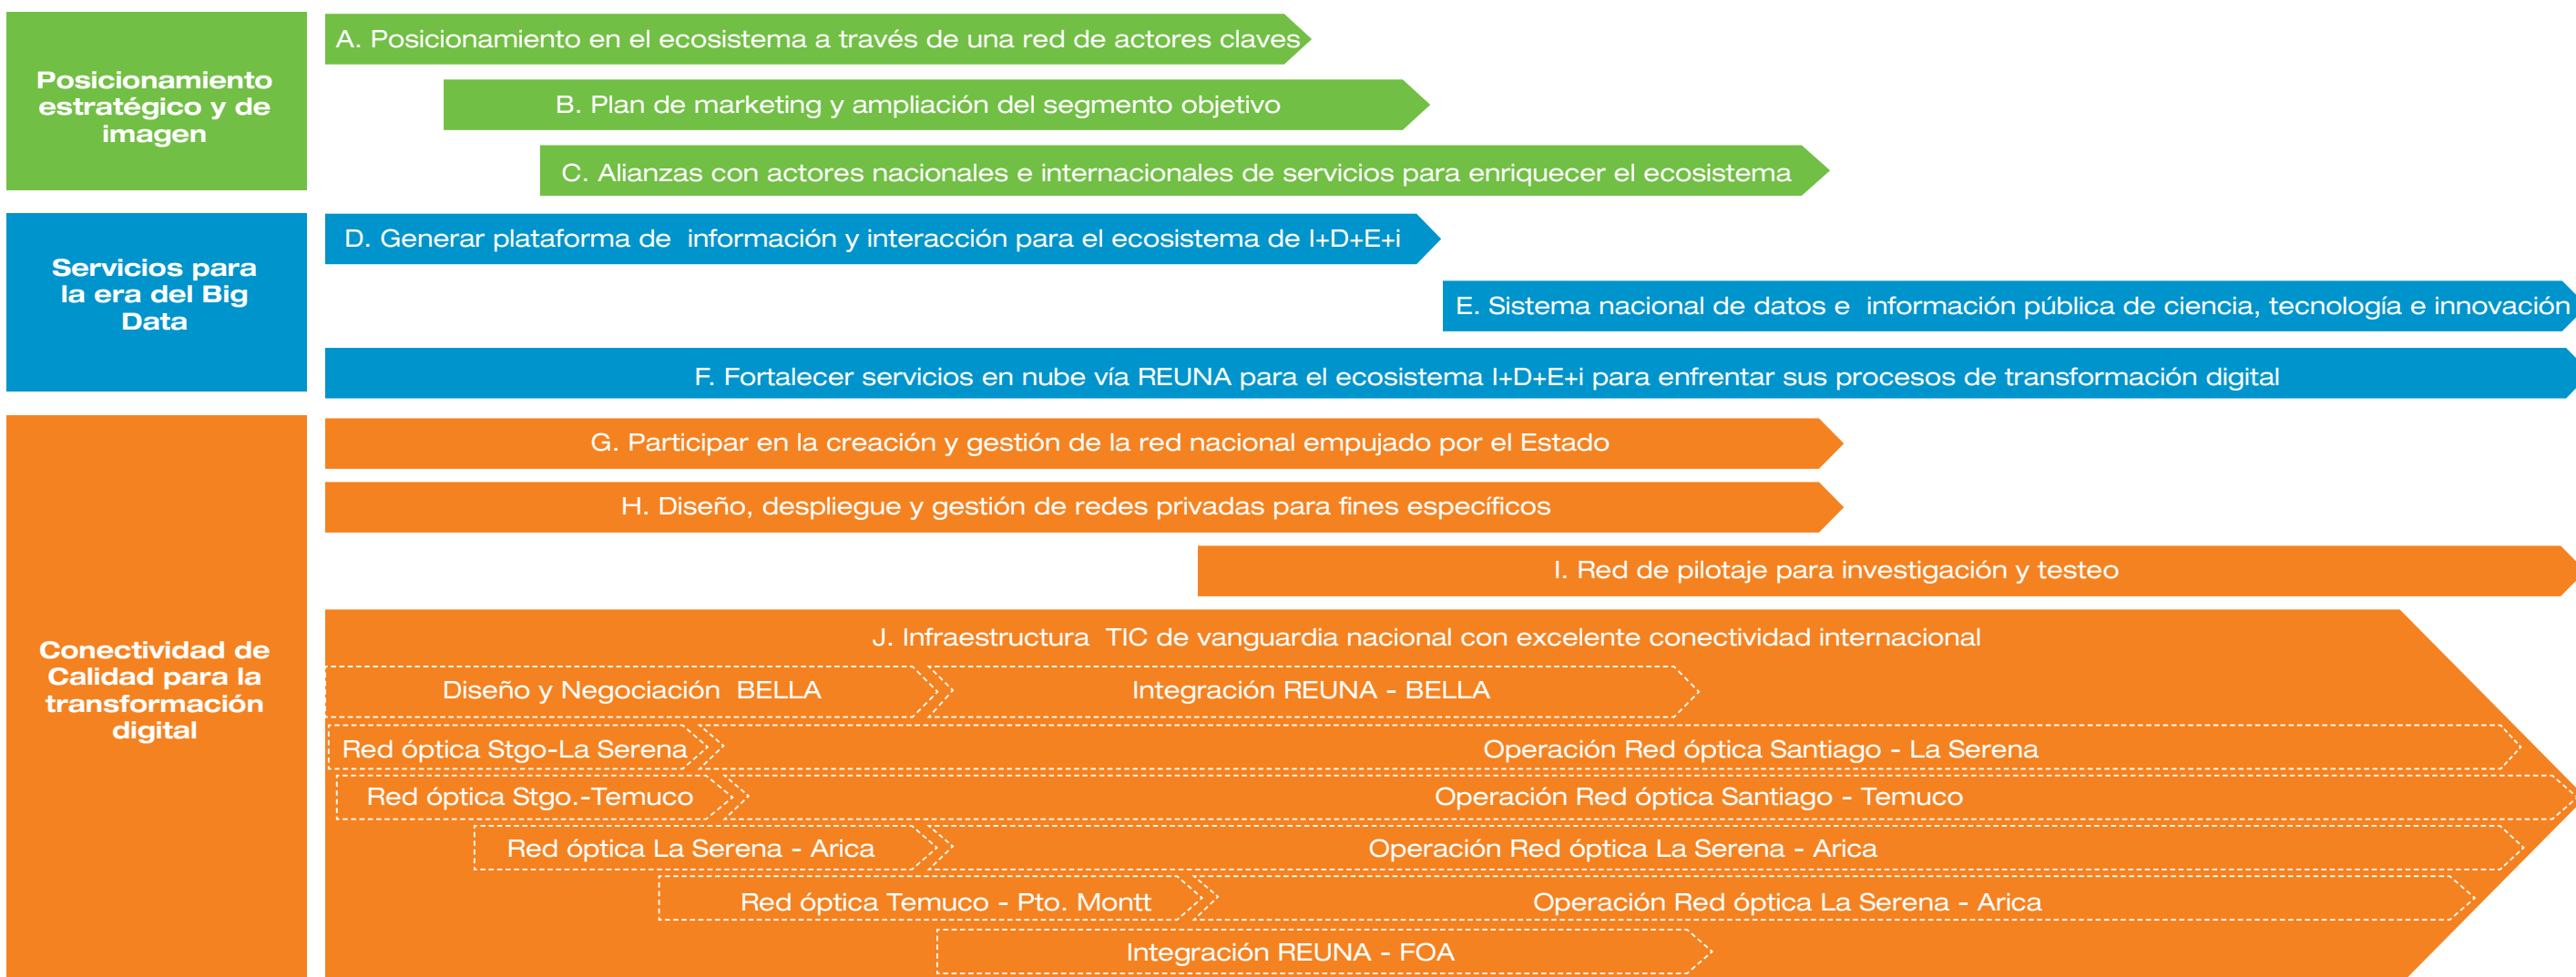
Posicionamiento estratégico y de imagen

A. Posicionamiento en el ecosistema a través de una red de actores claves

B. Plan de marketing y ampliación del segmento objetivo

C. Alianzas con actores nacionales e internacionales de servicios para enriquecer el ecosistema

Servicios para la era del Big Data

D. Generar plataforma de información y interacción para el ecosistema de I+D+E+i

E. Sistema nacional de datos e información pública de ciencia, tecnología e innovación

F. Fortalecer servicios en nube vía REUNA para el ecosistema I+D+E+i para enfrentar sus procesos de transformación digital

Conectividad de Calidad para la transformación digital

G. Participar en la creación y gestión de la red nacional empujado por el Estado

H. Diseño, despliegue y gestión de redes privadas para fines específicos

I. Red de pilotaje para investigación y testeo

J. Infraestructura TIC de vanguardia nacional con excelente conectividad internacional

Diseño y Negociación BELLA

Integración REUNA - BELLA

Red óptica Stgo-La Serena

Operación Red óptica Santiago - La Serena

Red óptica Stgo.-Temuco

Operación Red óptica Santiago - Temuco

Red óptica La Serena - Arica

Operación Red óptica La Serena - Arica

Red óptica Temuco - Pto. Montt

Operación Red óptica La Serena - Arica

Integración REUNA - FOA